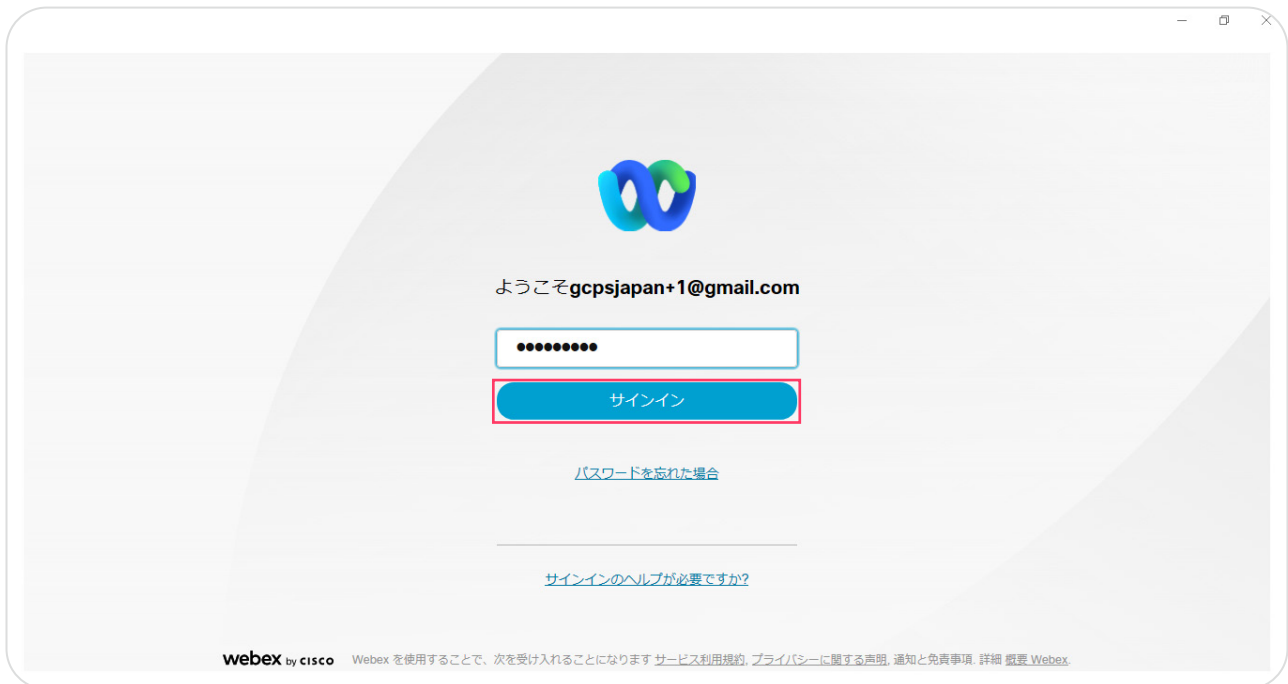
ようこそgcpsjapan+1@gmail.com

●●●●●●●●●

サインイン

パスワードを忘れた場合

サインインのヘルプが必要ですか?

webex by cisco Webex を使用することで、次を受け入れることになります サービス利用規約, プライバシーに関する声明, 通知と免責事項. 詳細 概要 Webex.